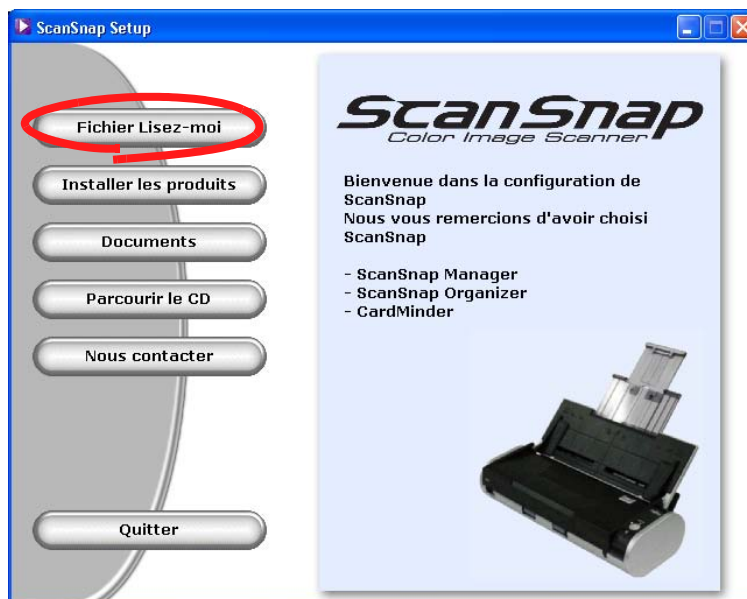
ScanSnap Setup

Fichier Lisez-moi

Installer les produits

Documents

Parcourir le CD

Nous contacter

Quitter

ScanSnap
Color Image Scanner

Bienvenue dans la configuration de ScanSnap
Nous vous remercions d'avoir choisi ScanSnap

- ScanSnap Manager
- ScanSnap Organizer
- CardMinder